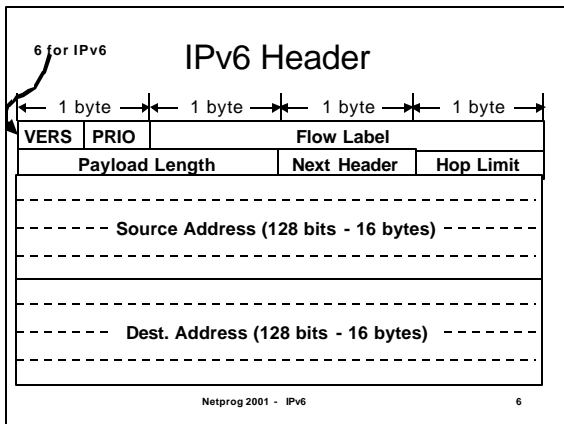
6 for IPv6

IPv6 Header

1 byte
1 byte
1 byte
1 byte

| VERS | PRIO | Flow Label |
|---|---|---|

| Payload Length | Next Header | Hop Limit |
|---|---|---|

Source Address (128 bits - 16 bytes)

Dest. Address (128 bits - 16 bytes)

Netprog 2001 - IPv6

6